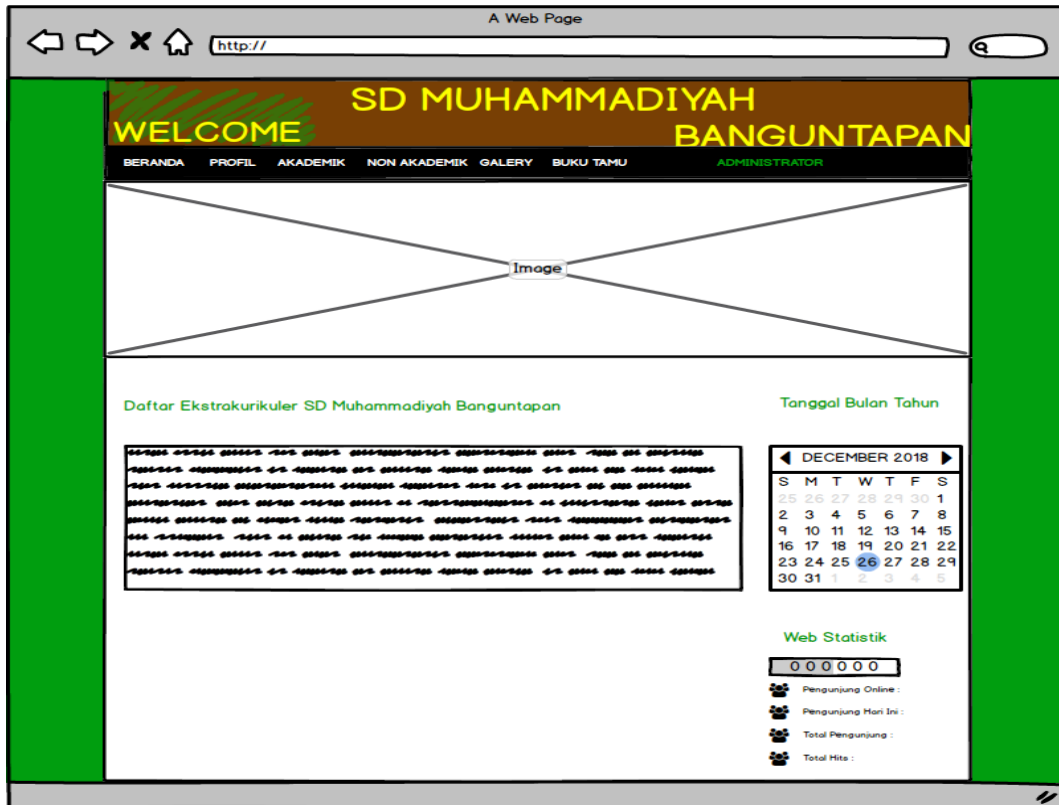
A Web Page

http://

WELCOME SD MUHAMMADIYAH BANGUNTAPAN

BERANDA PROFIL AKADEMIK NON AKADEMIK GALERY BUKU TAMU ADMINISTRATOR

Image

Daftar Ekstrakurikuler SD Muhammadiyah Banguntapan

Tanggal Bulan Tahun

DECEMBER 2018

| S | M | T | W | T | F | S |
|---|---|---|---|---|---|---|
| 25 | 26 | 27 | 28 | 29 | 30 | 1 |
| 2 | 3 | 4 | 5 | 6 | 7 | 8 |
| 9 | 10 | 11 | 12 | 13 | 14 | 15 |
| 16 | 17 | 18 | 19 | 20 | 21 | 22 |
| 23 | 24 | 25 | 26 | 27 | 28 | 29 |
| 30 | 31 | 1 | 2 | 3 | 4 | 5 |

Web Statistik

000000

Pengunjung Online :

Pengunjung Hari Ini :

Total Pengunjung :

Total Hits :